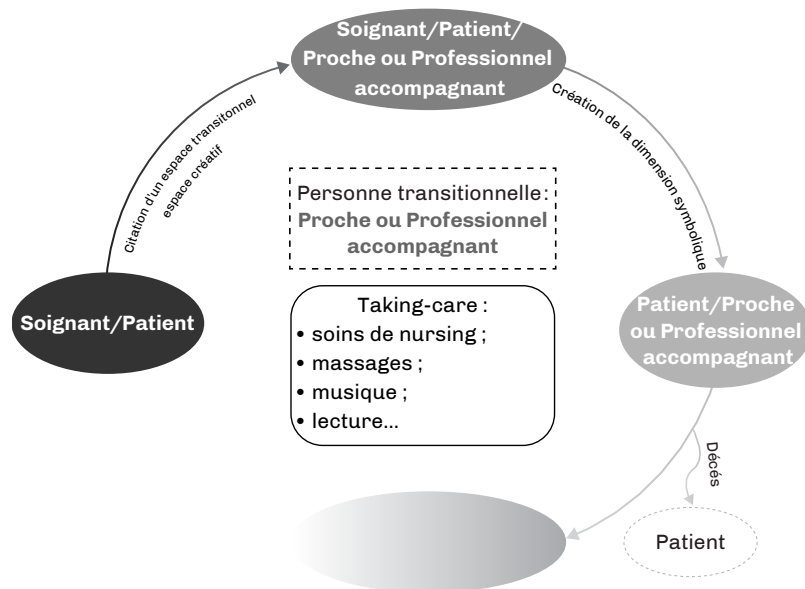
Soignant/Patient/ Proche ou Professionnel accompagnant

Citation d'un espace transitonnel espace créatif

Création de la dimension symbolique

Personne transitionnelle : Proche ou Professionnel accompagnant

Soignant/Patient

Taking-care :
• soins de nursing ;
• massages ;
• musique ;
• lecture...

Patient/Proche ou Professionnel accompagnant

Décés

Patient